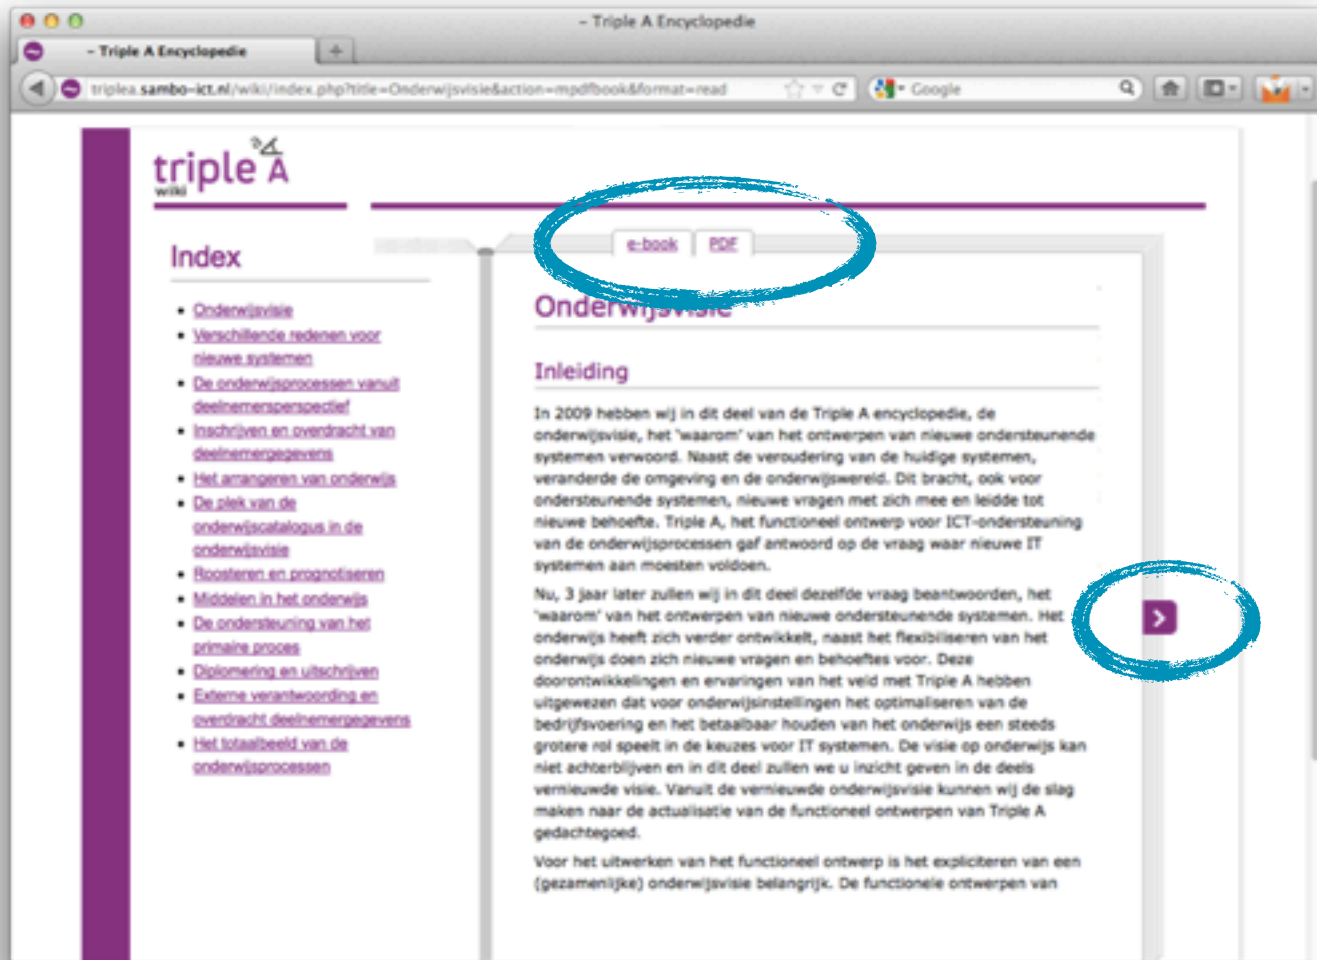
- Triple A Encyclopedie

- Triple A Encyclopedie

triplea.sambo-ict.nl/wiki/index.php?title=Onderwijsvisie&action=mpdfbook&format=read

Google

triple A wiki

Index

- Onderwijsvisie
- Verschillende redenen voor nieuwe systemen
- De onderwijsprocessen vanuit deelnemersperspectief
- Inschrijven en overdracht van deelnemergegevens
- Het arrangeren van onderwijs
- De plek van de onderwijscatalogus in de onderwijsvisie
- Roosteren en prognotiseren
- Middelen in het onderwijs
- De ondersteuning van het primaire proces
- Diplomering en uitschrijven
- Externe verantwoording en overdracht deelnemergegevens
- Het totaalbeeld van de onderwijsprocessen

e-book PDF

Onderwijsvisie

Inleiding

In 2009 hebben wij in dit deel van de Triple A encyclopedie, de onderwijsvisie, het 'waarom' van het ontwerpen van nieuwe ondersteunende systemen verwoord. Naast de veroudering van de huidige systemen, veranderde de omgeving en de onderwijswereld. Dit bracht, ook voor ondersteunende systemen, nieuwe vragen met zich mee en leidde tot nieuwe behoefte. Triple A, het functioneel ontwerp voor ICT-ondersteuning van de onderwijsprocessen gaf antwoord op de vraag waar nieuwe IT systemen aan moesten voldoen.

Nu, 3 jaar later zullen wij in dit deel dezelfde vraag beantwoorden, het 'waarom' van het ontwerpen van nieuwe ondersteunende systemen. Het onderwijs heeft zich verder ontwikkelt, naast het flexibiliseren van het onderwijs doen zich nieuwe vragen en behoeftes voor. Deze doorontwikkelingen en ervaringen van het veld met Triple A hebben uitgewezen dat voor onderwijsinstellingen het optimaliseren van de bedrijfsvoering en het betaalbaar houden van het onderwijs een steeds grotere rol speelt in de keuzes voor IT systemen. De visie op onderwijs kan niet achterblijven en in dit deel zullen we u inzicht geven in de deels vernieuwde visie. Vanuit de vernieuwde onderwijsvisie kunnen wij de slag maken naar de actualisatie van de functioneel ontwerpen van Triple A gedachtegoed.

Voor het uitwerken van het functioneel ontwerp is het expliciteren van een (gezamenlijke) onderwijsvisie belangrijk. De functionele ontwerpen van